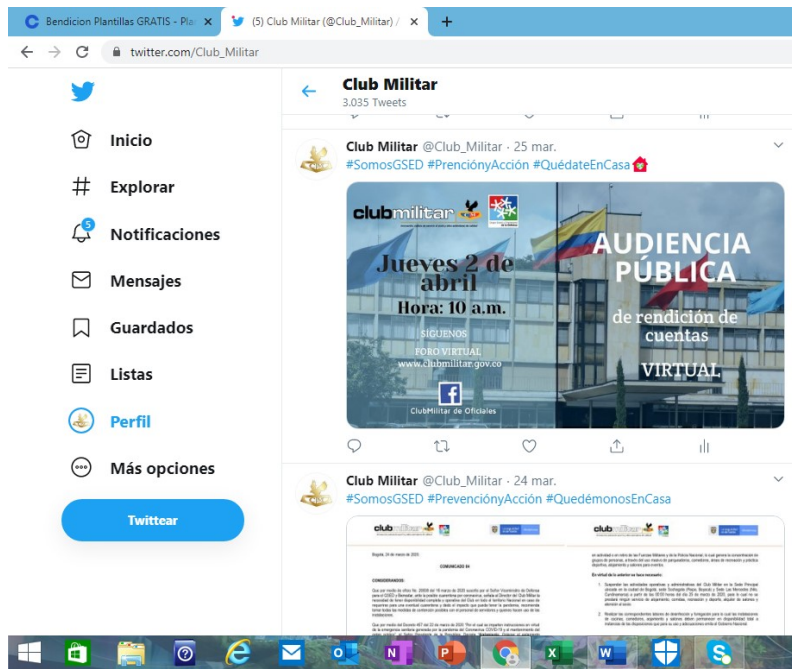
Bendicion Plantillas GRATIS - Pla ×
(5) Club Militar (@Club_Militar) / ×
+
twitter.com/Club_Militar

Inicio
Explorar
5
Notificaciones
Mensajes
Guardados
Listas
Perfil
Más opciones
Twittear

Club Militar
3.035 Tweets

Club Militar @Club_Militar · 25 mar.
#SomosGSED #PrenciónyAcción #QuédateEnCasa

clubmilitar
Jueves 2 de abril
Hora: 10 a.m.
SIGUENOS
FORO VIRTUAL
www.clubmilitar.gov.co
ClubMilitar de Oficiales
AUDIENCIA PÚBLICA
de rendición de cuentas
VIRTUAL

Club Militar @Club_Militar · 24 mar.
#SomosGSED #PrevenciónyAcción #QuedémonosEnCasa

clubmilitar
COMUNICADO 06
CONSIDERANDO:
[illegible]
clubmilitar
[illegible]